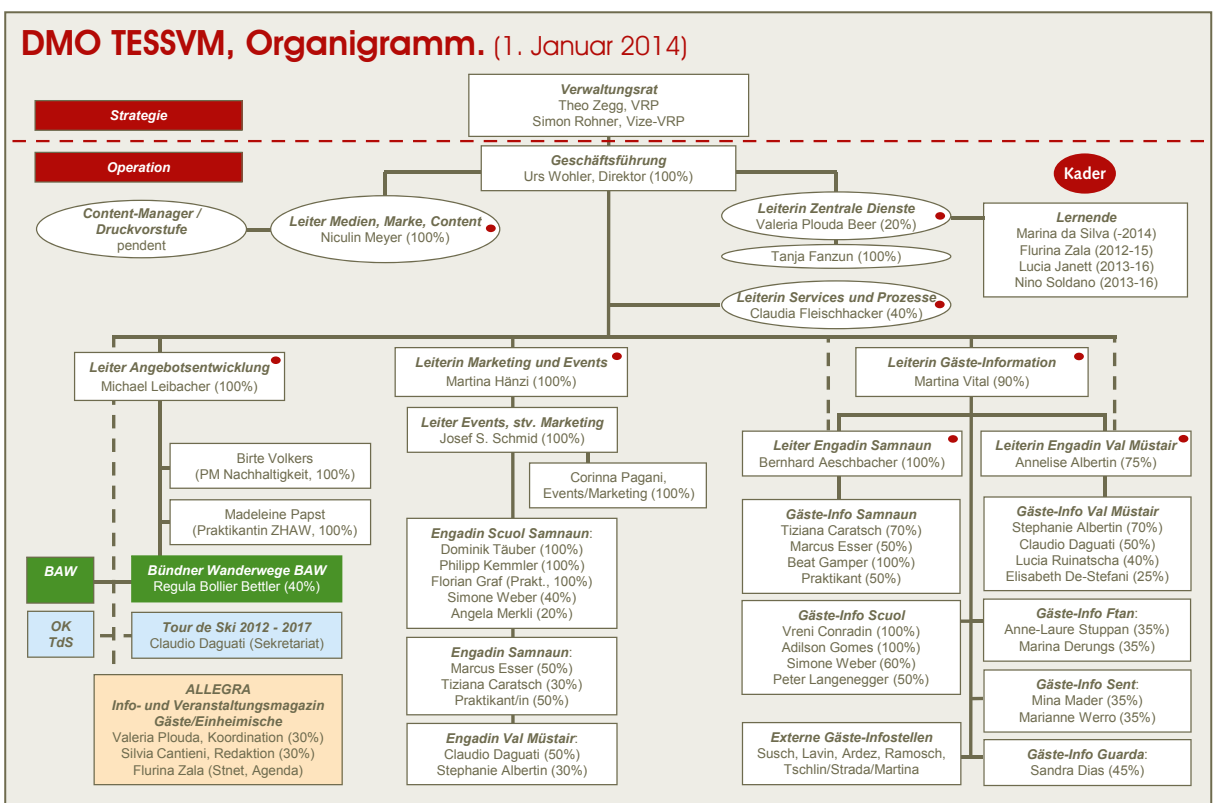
DMO TESSVM, Organigramm. (1. Januar 2014)

Strategie

Verwaltungsrat
Theo Zegg, VRP
Simon Rohner, Vize-VRP

Operation

Geschäftsführung
Urs Wohler, Direktor (100%)

Kader

Content-Manager / Druckvorstufe
pendent

Leiter Medien, Marke, Content
Niculin Meyer (100%)

Leiterin Zentrale Dienste
Valeria Plouda Beer (20%)

Tanja Fanzun (100%)

Lernende
Marina da Silva (-2014)
Flurina Zala (2012-15)
Lucia Janett (2013-16)
Nino Soldano (2013-16)

Leiterin Services und Prozesse
Claudia Fleischhacker (40%)

Leiter Angebotsentwicklung
Michael Leibacher (100%)

Birte Volkers
(PM Nachhaltigkeit, 100%)

Madeleine Papst
(Praktikantin ZHAW, 100%)

BAW

Bündner Wanderwege BAW
Regula Bollier Bettler (40%)

OK TdS

Tour de Ski 2012 - 2017
Claudio Daguati (Sekretariat)

ALLEGRA
Info- und Veranstaltungsmagazin Gäste/Einheimische
Valeria Plouda, Koordination (30%)
Silvia Cantieni, Redaktion (30%)
Flurina Zala (Stnet, Agenda)

Leiterin Marketing und Events
Martina Hänzi (100%)

Leiter Events, stv. Marketing
Josef S. Schmid (100%)

Corinna Pagani,
Events/Marketing (100%)

Engadin Scuol Samnaun:
Dominik Täuber (100%)
Philipp Kemmler (100%)
Florian Graf (Prakt., 100%)
Simone Weber (40%)
Angela Merkli (20%)

Engadin Samnaun:
Marcus Esser (50%)
Tiziana Caratsch (30%)
Praktikant/in (50%)

Engadin Val Müstair:
Claudio Daguati (50%)
Stephanie Albertin (30%)

Leiterin Gäste-Information
Martina Vital (90%)

Leiter Engadin Samnaun
Bernhard Aeschbacher (100%)

Leiterin Engadin Val Müstair
Annelise Albertin (75%)

Gäste-Info Samnaun
Tiziana Caratsch (70%)
Marcus Esser (50%)
Beat Gamper (100%)
Praktikant (50%)

Gäste-Info Val Müstair
Stephanie Albertin (70%)
Claudio Daguati (50%)
Lucia Ruinatscha (40%)
Elisabeth De-Stefani (25%)

Gäste-Info Scuol
Vreni Conradin (100%)
Adilson Gomes (100%)
Simone Weber (60%)
Peter Langenegger (50%)

Gäste-Info Ftan:
Anne-Laure Stuppan (35%)
Marina Derungs (35%)

Gäste-Info Sent:
Mina Mader (35%)
Marianne Werro (35%)

Externe Gäste-Infostellen
Susch, Lavin, Ardez, Ramosch, Tschlin/Strada/Martina

Gäste-Info Guarda:
Sandra Dias (45%)